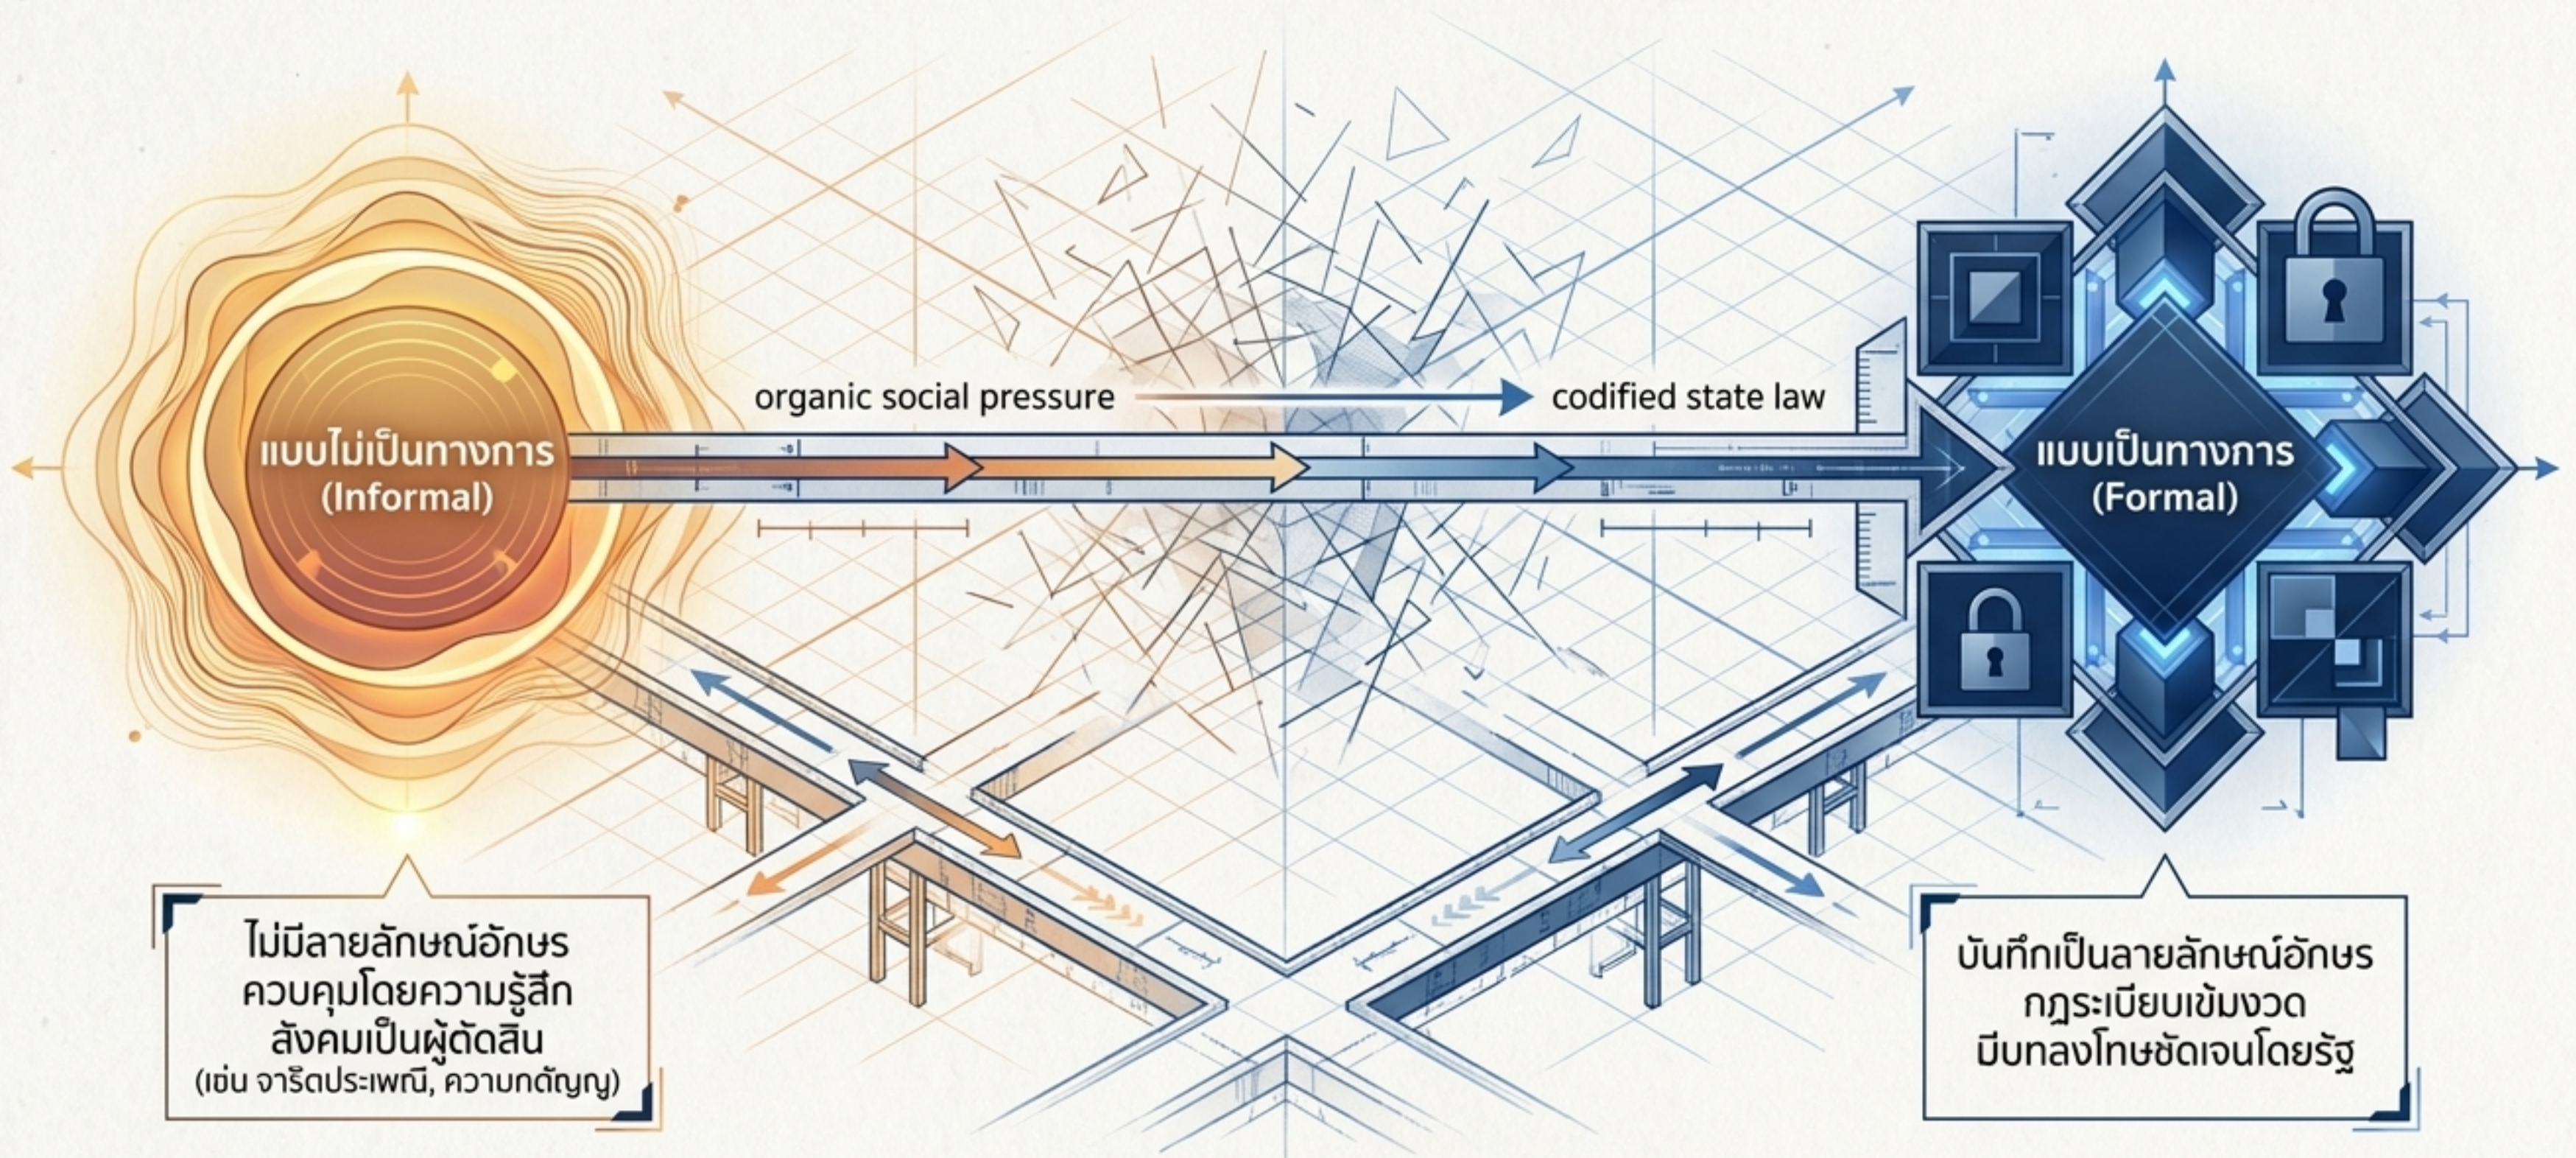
organic social pressure

codified state law

แบบไม่เป็นทางการ (Informal)

แบบเป็นทางการ (Formal)

ไม่มีลายลักษณ์อักษร
ควบคุมโดยความรู้สึก
สังคมเป็นผู้ตัดสิน
(เช่น จารีตประเพณี, ความกตัญญู)

บันทึกเป็นลายลักษณ์อักษร
กฎระเบียบเข้มงวด
มีบทลงโทษชัดเจนโดยรัฐ